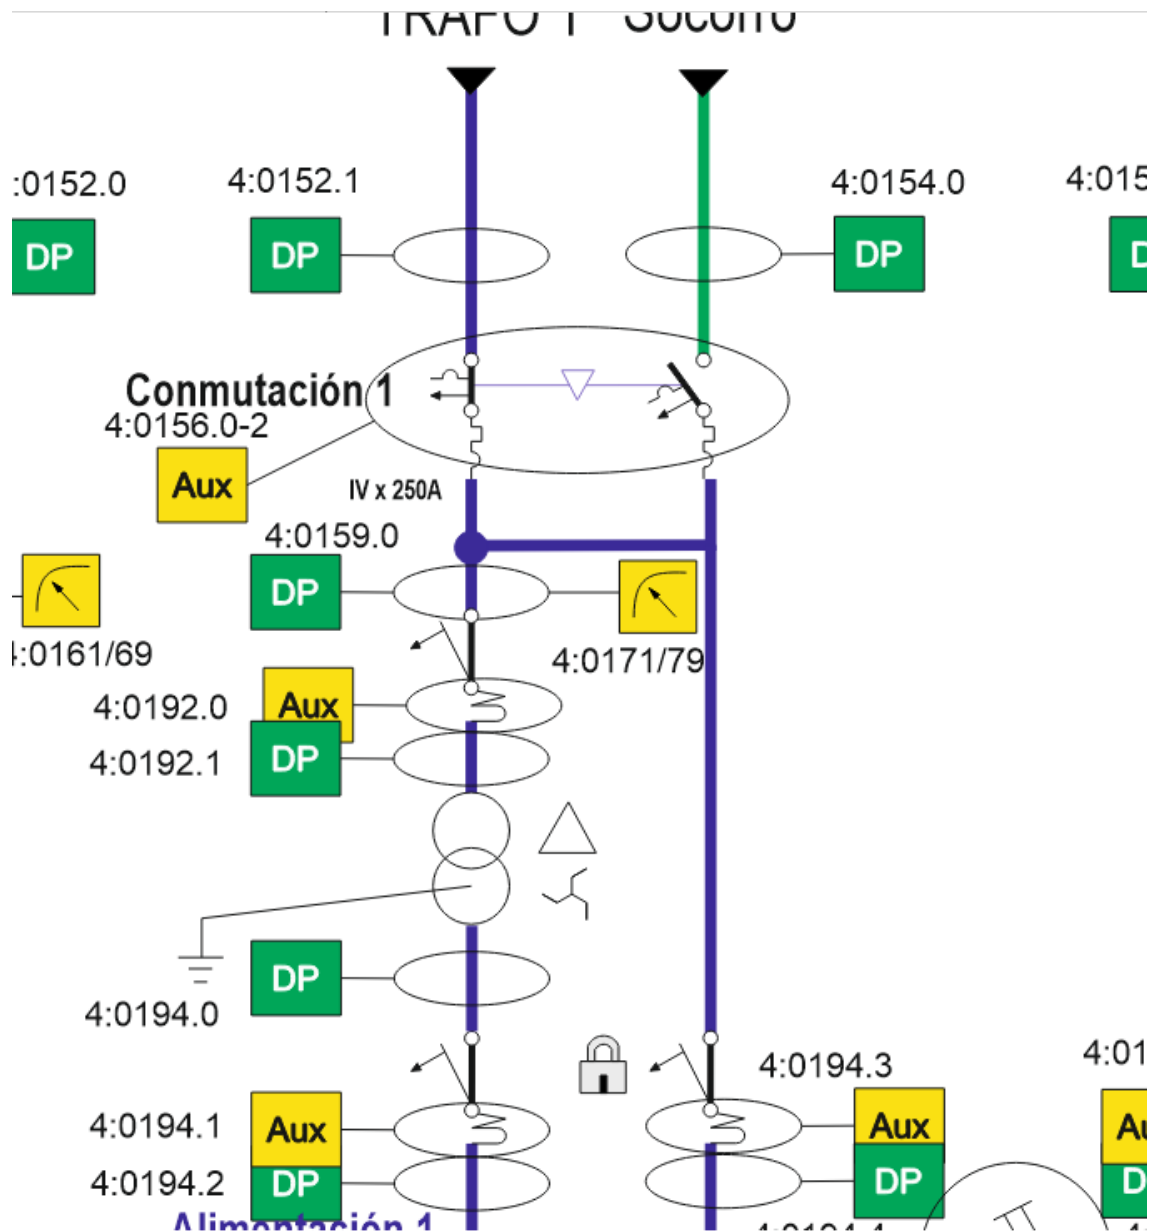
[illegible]

:0152.0
DP
4:0152.1
DP
4:0154.0
DP
4:015
D

Conmutación 1
4:0156.0-2
Aux
IV x 250A

4:0159.0
DP
:0161/69
4:0171/79

4:0192.0
Aux
4:0192.1
DP

DP
4:0194.0

4:0194.3
4:01
4:0194.1
Aux
Aux
Au
4:0194.2
DP
DP
D
Alimentación 1